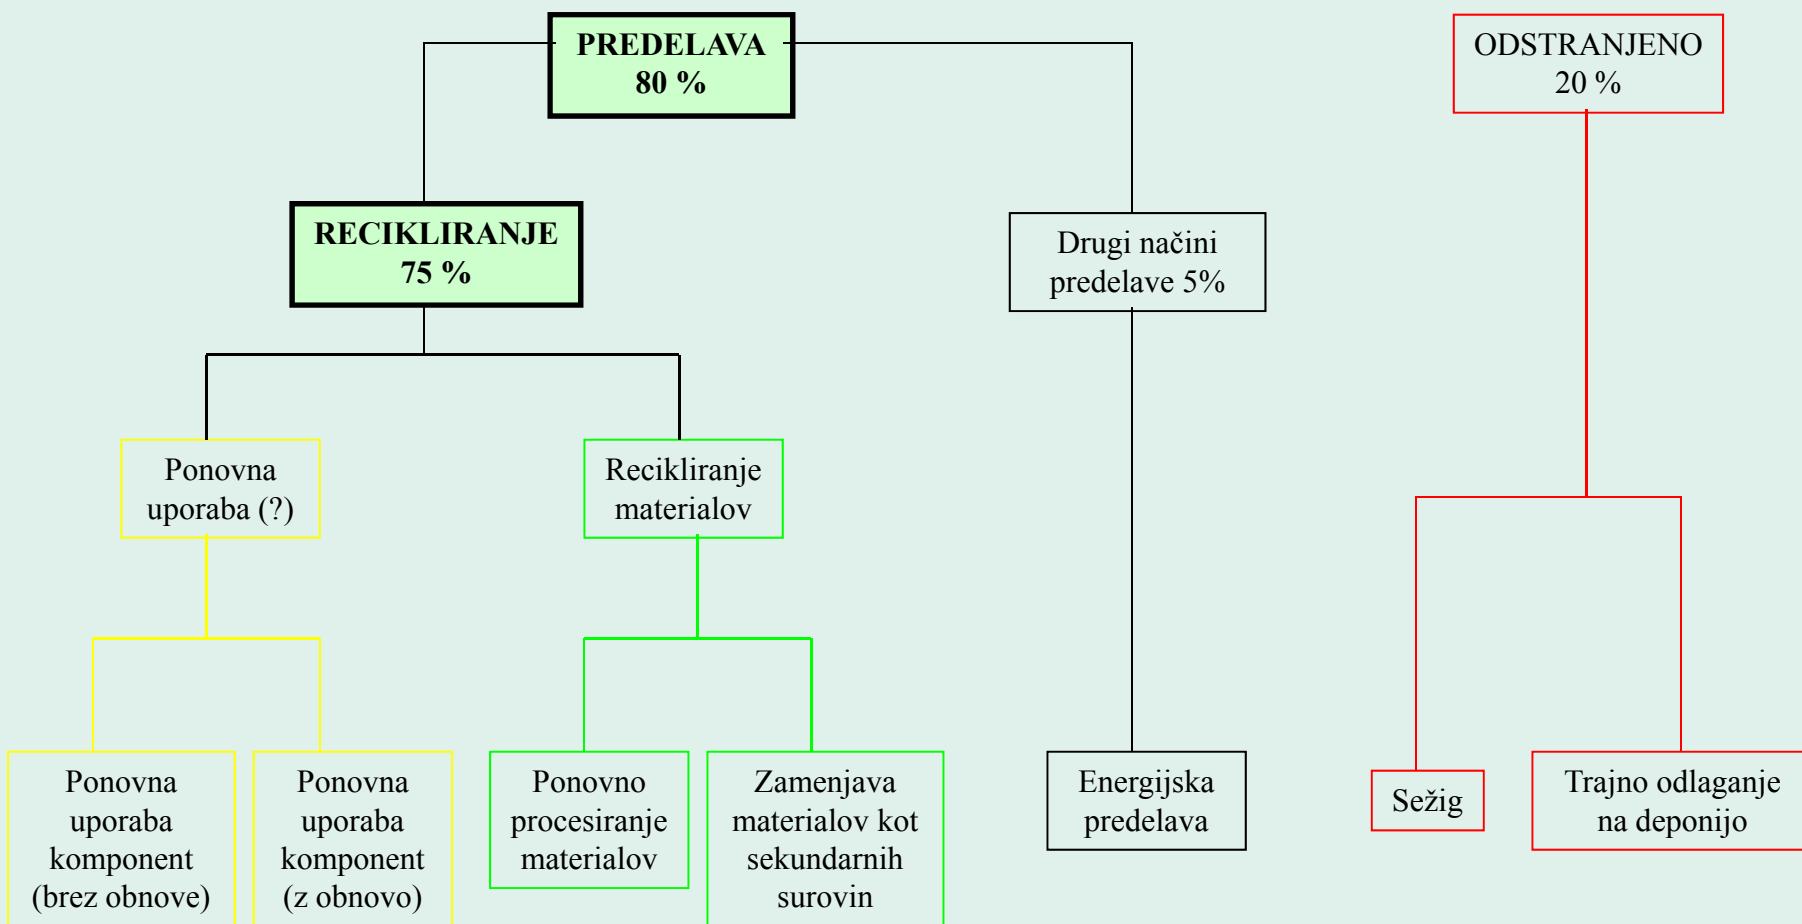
PREDELAVA
80 %

ODSTRANJENO
20 %

RECIKLIRANJE
75 %

Drugi načini predelave 5%

Ponovna uporaba (?)

Recikliranje materialov

Ponovna uporaba komponent (brez obnove)

Ponovna uporaba komponent (z obnovo)

Ponovno procesiranje materialov

Zamenjava materialov kot sekundarnih surovin

Energijska predelava

Sežig

Trajno odlaganje na deponijo